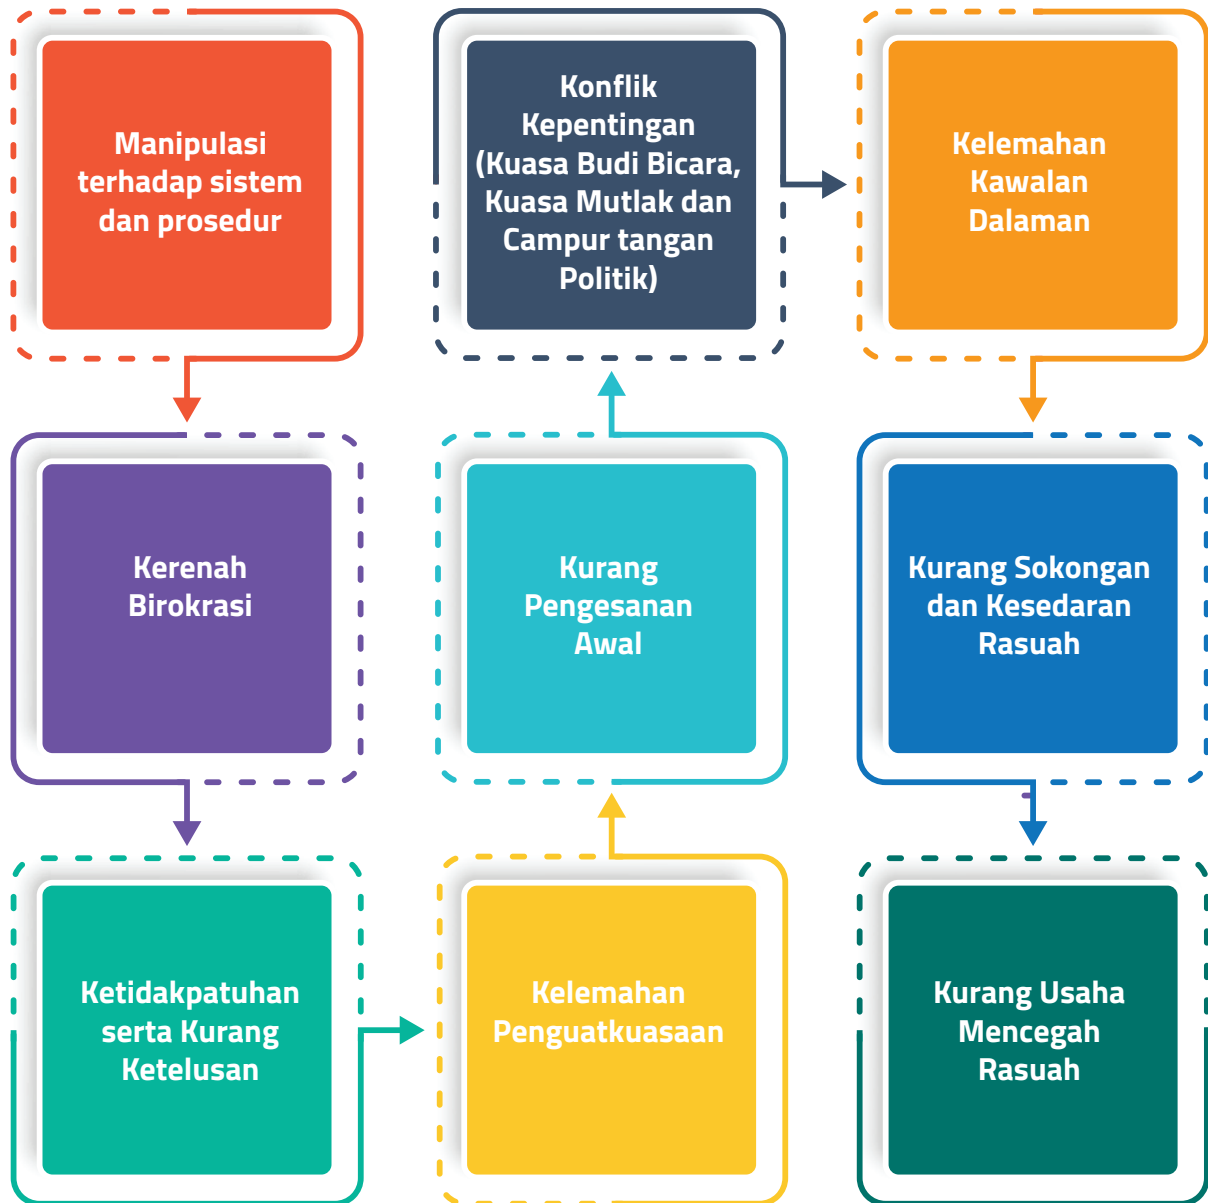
Manipulasi terhadap sistem dan prosedur

Konflik Kepentingan (Kuasa Budi Bicara, Kuasa Mutlak dan Campur tangan Politik)

Kelemahan Kawalan Dalaman

Kerenah Birokrasi

Kurang Pengesanan Awal

Kurang Sokongan dan Kesedaran Rasuah

Ketidakpatuhan serta Kurang Ketelusan

Kelemahan Penguatkuasaan

Kurang Usaha Mencegah Rasuah